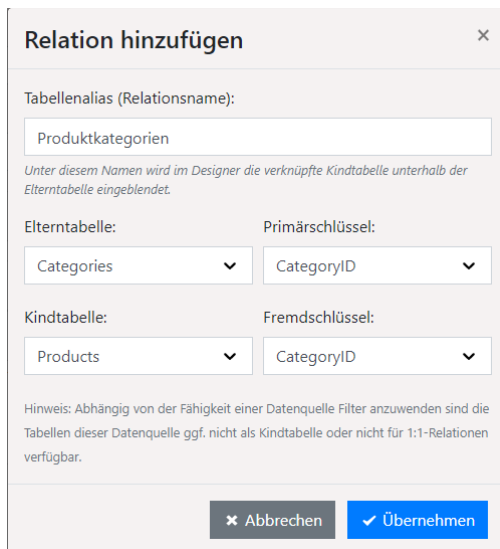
Relation hinzufügen ×

Tabellenalias (Relationsname):

Produktkategorien

Unter diesem Namen wird im Designer die verknüpfte Kindtabelle unterhalb der Elterntabelle eingeblendet.

Elterntabelle:

Categories

Primärschlüssel:

CategoryID

Kindtabelle:

Products

Fremdschlüssel:

CategoryID

Hinweis: Abhängig von der Fähigkeit einer Datenquelle Filter anzuwenden sind die Tabellen dieser Datenquelle ggf. nicht als Kindtabelle oder nicht für 1:1-Relationen verfügbar.

Abbrechen

Übernehmen